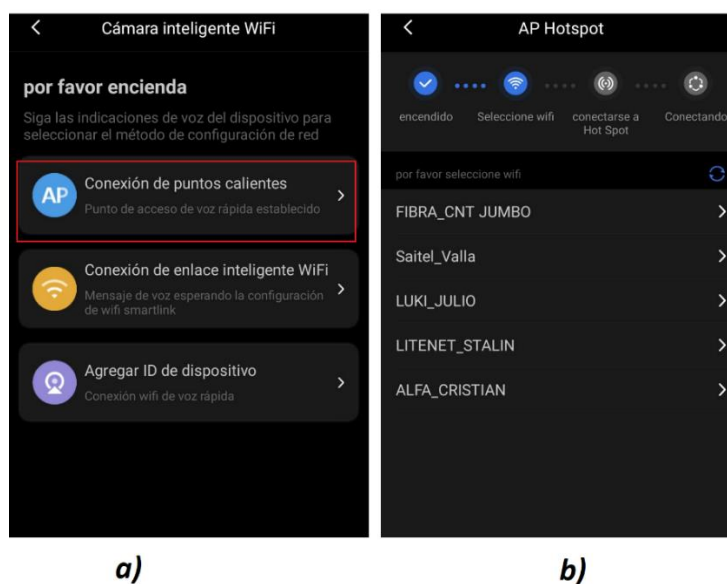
Cámara inteligente WiFi

por favor encienda

Siga las indicaciones de voz del dispositivo para seleccionar el método de configuración de red

AP Conexión de puntos calientes
Punto de acceso de voz rápida establecido

Conexión de enlace inteligente WiFi
Mensaje de voz esperando la configuración de wifi smartlink

Agregar ID de dispositivo
Conexión wifi de voz rápida

a)

AP Hotspot

encendido Seleccione wifi conectarse a Hot Spot Conectando

por favor seleccione wifi

FIBRA_CNT JUMBO

Saitel_Valla

LUKI_JULIO

LITENET_STALIN

ALFA_CRISTIAN

b)